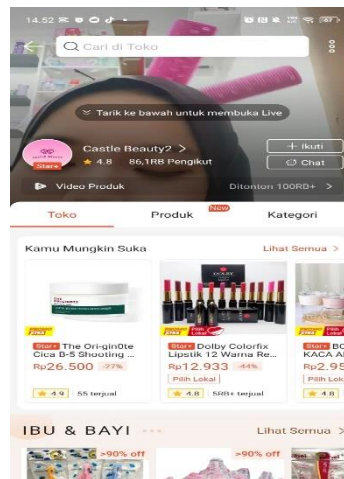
14.52

Cari di Toko

Tarik ke bawah untuk membuka Live

Castle Beauty? >
Star+
★ 4.8 86,1RB Pengikut

+ Ikuti
Chat

Video Produk
Ditonton 100RB+ >

Toko
Produk
New
Kategori

Kamu Mungkin Suka
Lihat Semua >

Star+ The Ori-gin0te Cica B-5 Shooting ...
Rp26.500 -27%
★ 4.9 55 terjual

Star+ Dolby Colorfix Lipstik 12 Warna Re...
Rp12.933 -44%
Pilih Lokal
★ 4.8 5RB+ terjual

Star+ BC KACA A
Rp2.95
Pilih Lok
★ 4.8

IBU & BAYI
Lihat Semua >
>90% off
>90% off